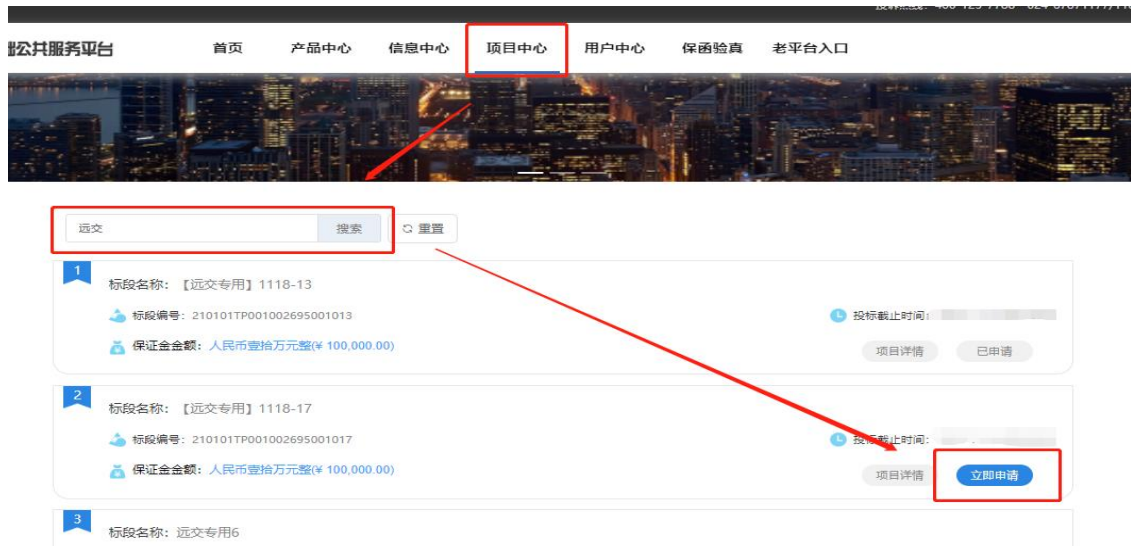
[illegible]

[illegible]公共服务平台 首页 产品中心 信息中心 项目中心 用户中心 保函验真 老平台入口

远交 搜索 重置

1
标段名称：【远交专用】1118-13
标段编号：210101TP001002695001013
投标截止时间：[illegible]
保证金金额：人民币壹拾万元整(¥ 100,000.00)
项目详情 已申请

2
标段名称：【远交专用】1118-17
标段编号：210101TP001002695001017
投标截止时间：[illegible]
保证金金额：人民币壹拾万元整(¥ 100,000.00)
项目详情 立即申请

3
标段名称：远交专用6